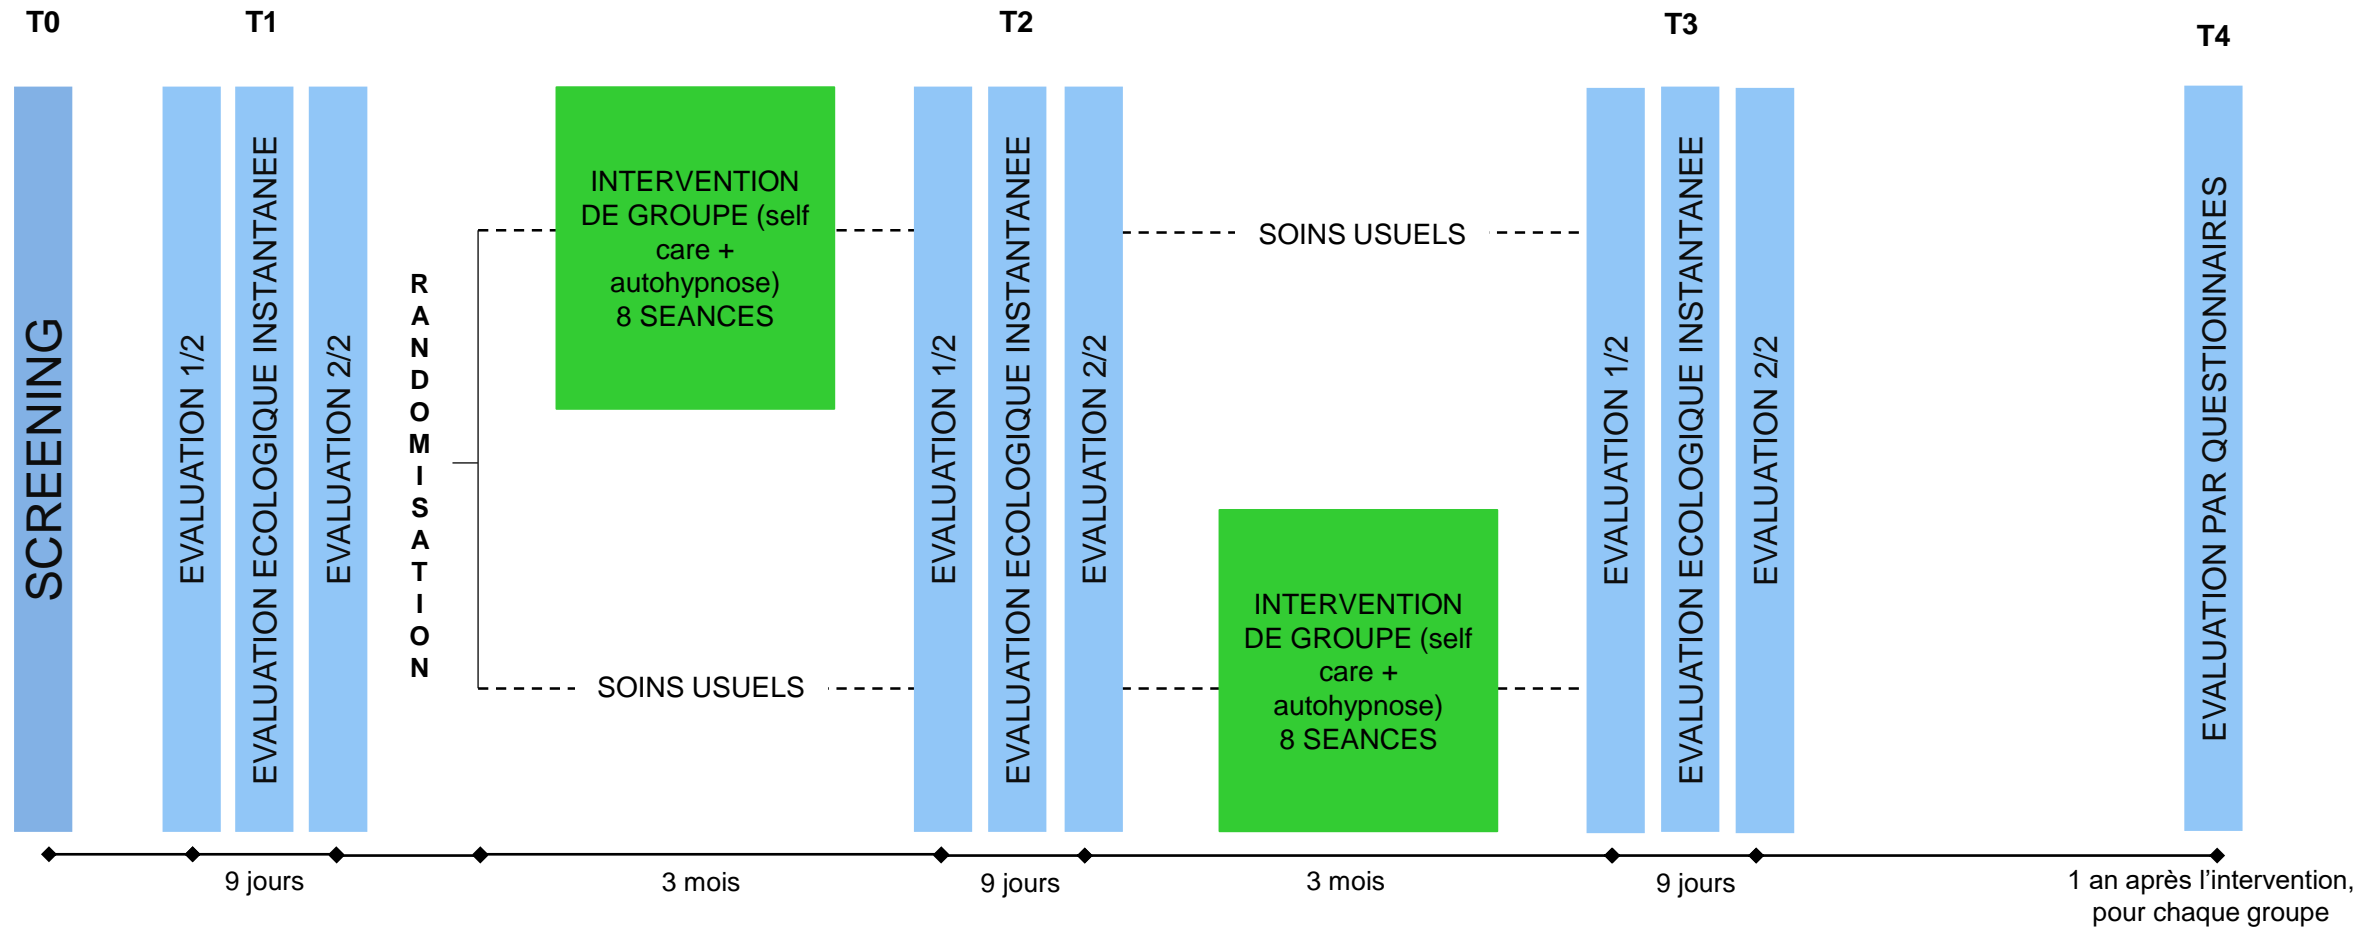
T0 T1 T2 T3 T4

SCREENING

EVALUATION 1/2

EVALUATION ECOLOGIQUE INSTANTANEE

EVALUATION 2/2

RANDOMISATION

INTERVENTION DE GROUPE (self care + autohypnose) 8 SEANCES

SOINS USUELS

EVALUATION 1/2

EVALUATION ECOLOGIQUE INSTANTANEE

EVALUATION 2/2

SOINS USUELS

INTERVENTION DE GROUPE (self care + autohypnose) 8 SEANCES

EVALUATION 1/2

EVALUATION ECOLOGIQUE INSTANTANEE

EVALUATION 2/2

EVALUATION PAR QUESTIONNAIRES

9 jours

3 mois

9 jours

3 mois

9 jours

1 an après l'intervention, pour chaque groupe